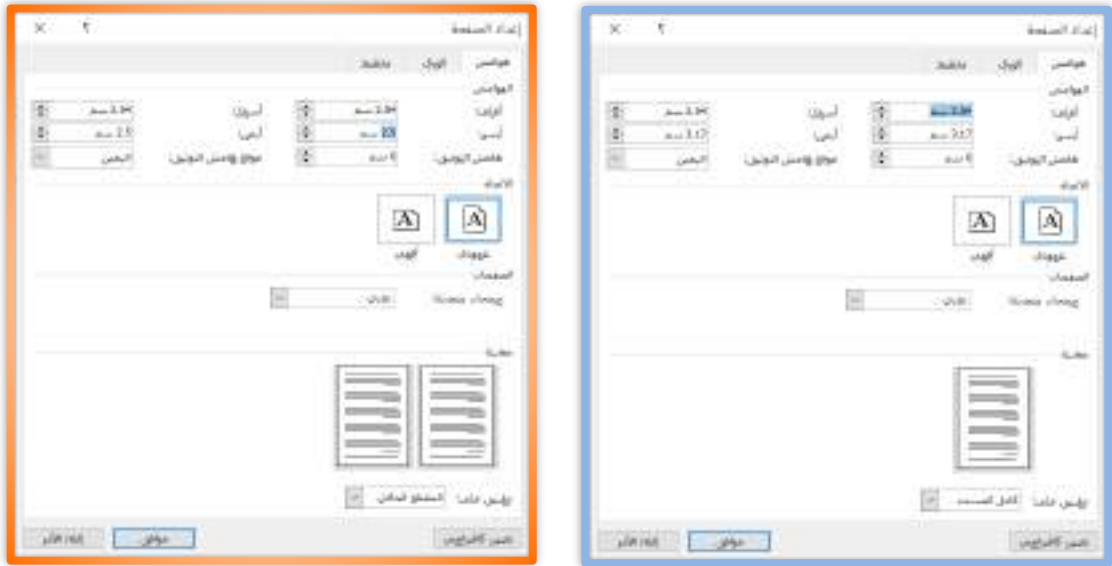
إعداد الصفحة ؟ ×
هوامش الورق تخطيط
الهوامش
أعلى: 2.54 سم أسفل: 2.54 سم
أيسر: 3 سم أيمن: 2.5 سم
هامش التوثيق: 0 سم موضع هامش التوثيق: اليمين
الاتجاه
عمودي أفقي
الصفحات
صفحات متعددة: عادي
معاينة
تطبيق على: المقطع الحالي
تعيين كافتراضي موافق إلغاء الأمر

إعداد الصفحة ؟ ×
هوامش الورق تخطيط
الهوامش
أعلى: 2.54 سم أسفل: 2.54 سم
أيسر: 3.17 سم أيمن: 3.17 سم
هامش التوثيق: 0 سم موضع هامش التوثيق: اليمين
الاتجاه
عمودي أفقي
الصفحات
صفحات متعددة: عادي
معاينة
تطبيق على: كامل المستند
تعيين كافتراضي موافق إلغاء الأمر